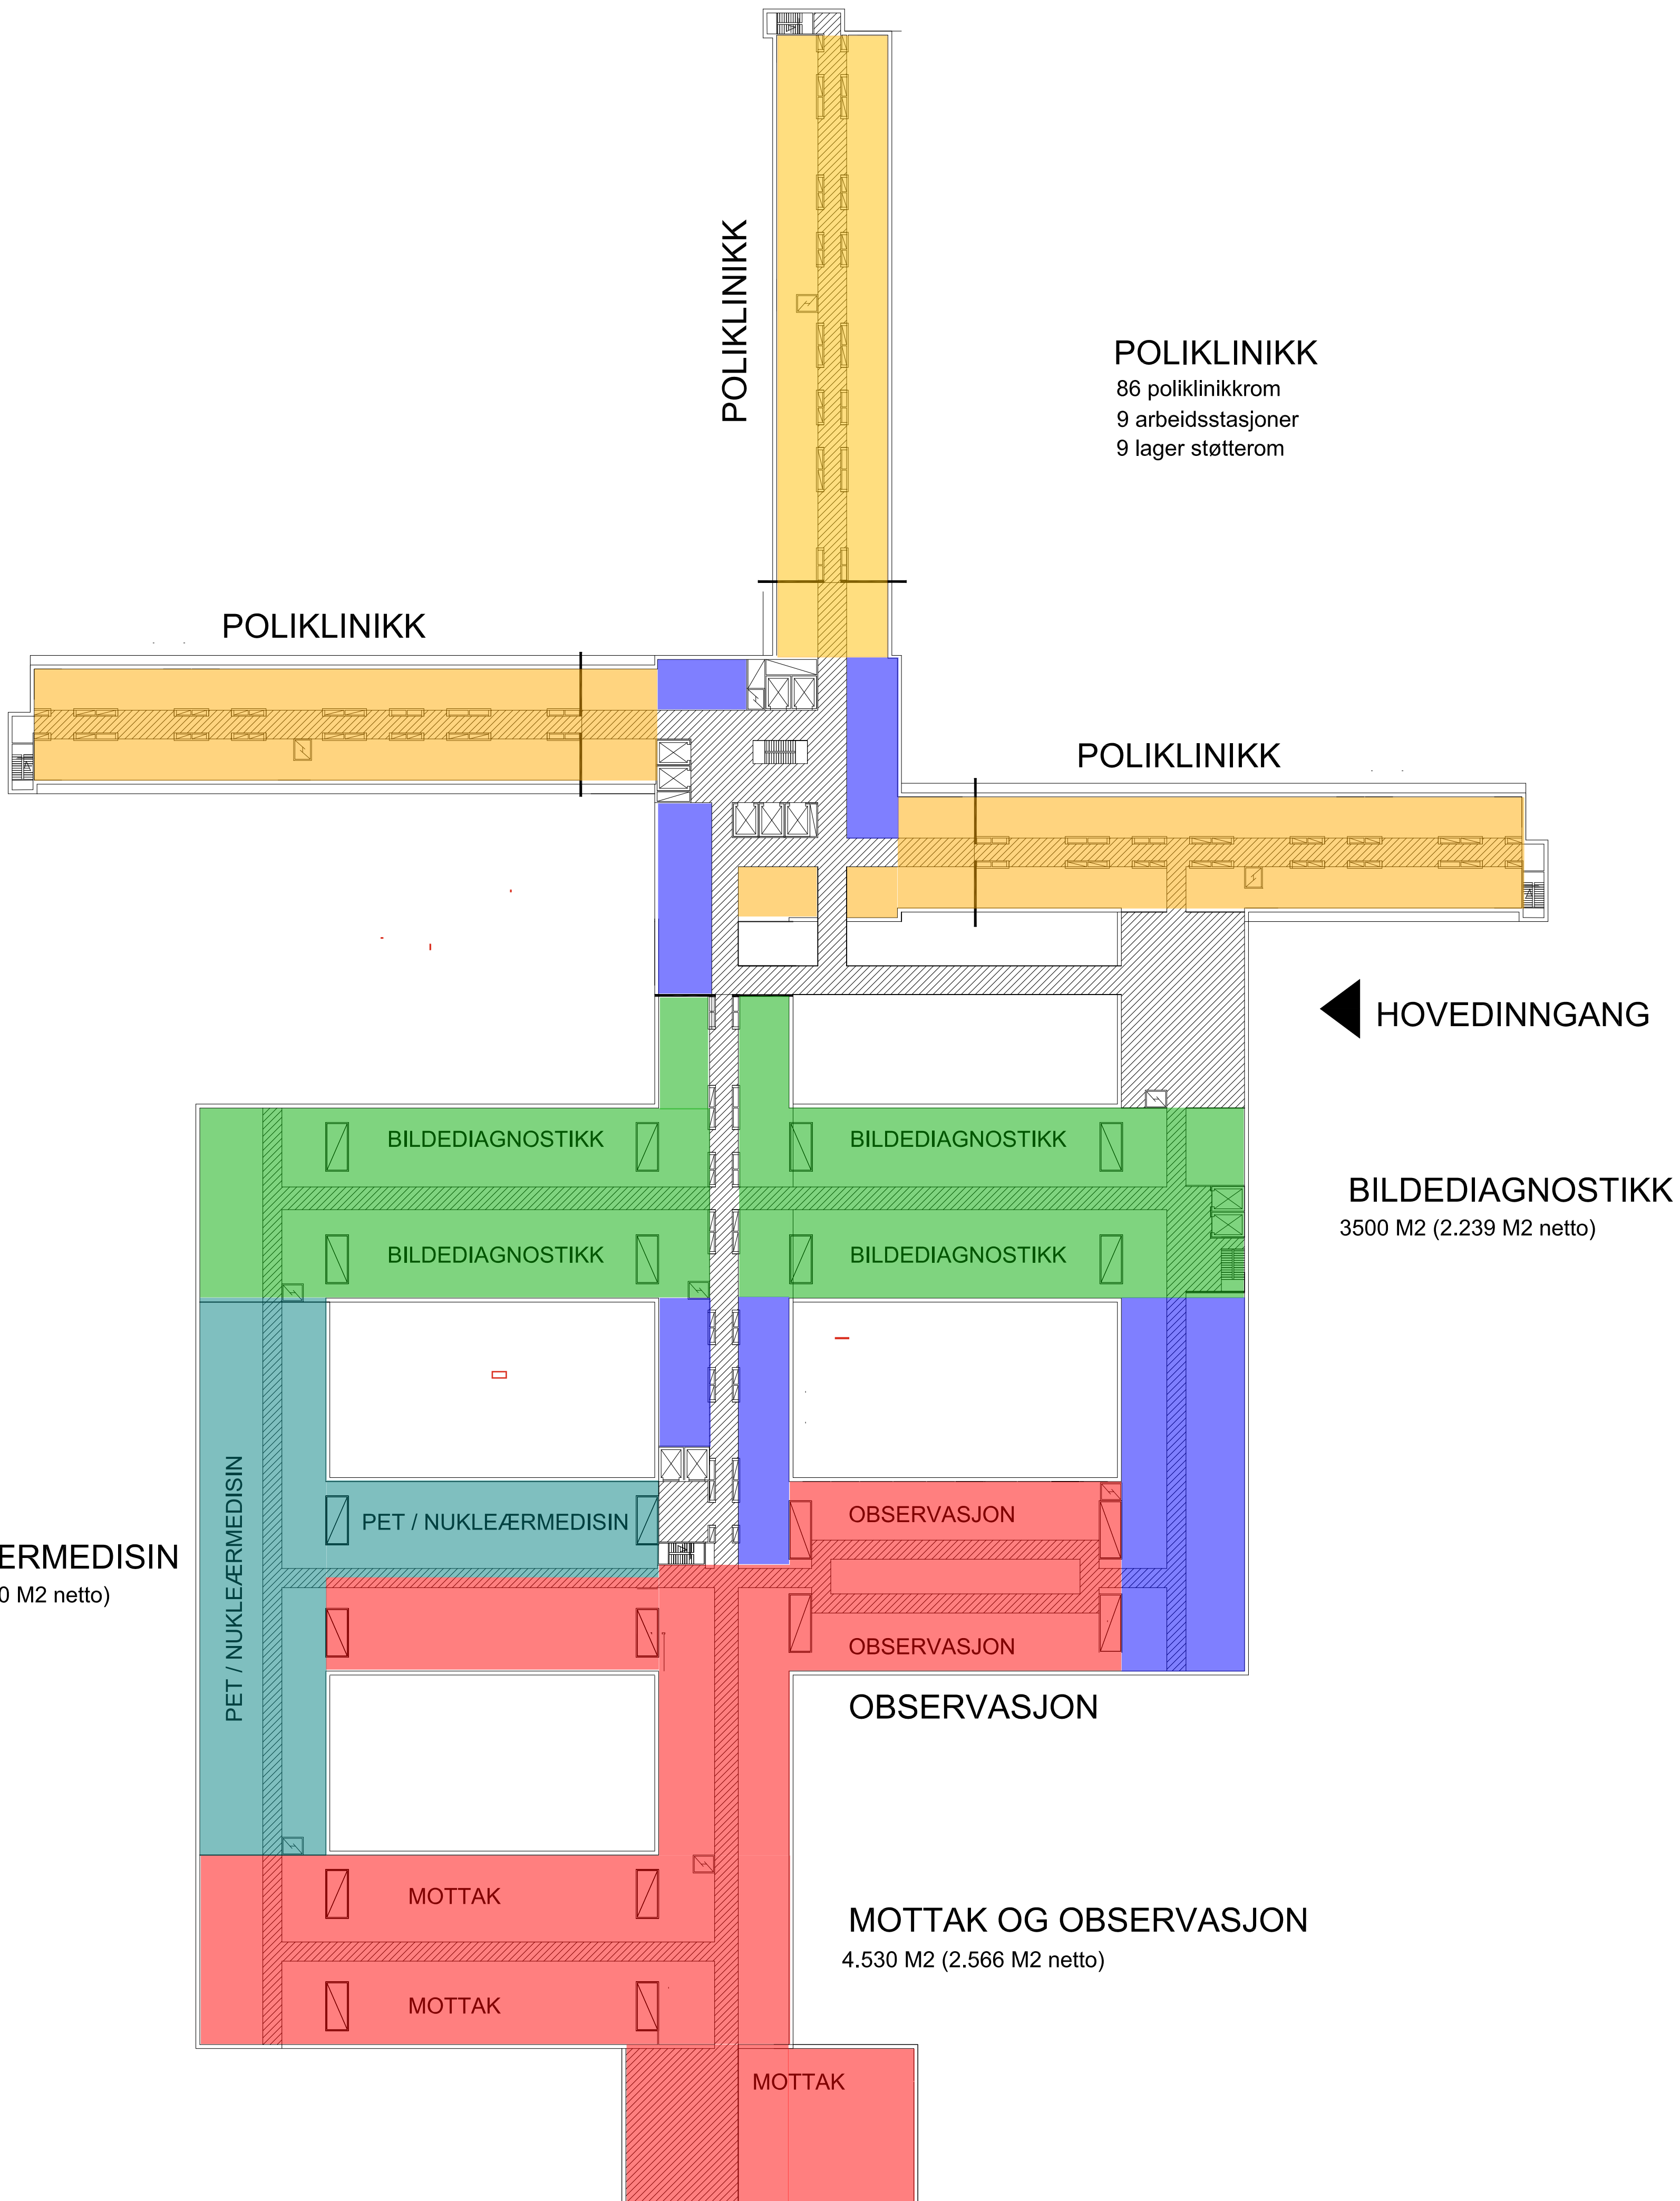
POLIKLINIKK

POLIKLINIKK
86 poliklinikkrom
9 arbeidsstasjoner
9 lager støtterom

POLIKLINIKK

POLIKLINIKK

HOVEDINNGANG

BILDEDIAGNOSTIKK

BILDEDIAGNOSTIKK

BILDEDIAGNOSTIKK

BILDEDIAGNOSTIKK

BILDEDIAGNOSTIKK
3500 M2 (2.239 M2 netto)

ERMEDISIN
0 M2 netto)

PET / NUKLEÆRMEDISIN

PET / NUKLEÆRMEDISIN

OBSERVASJON

OBSERVASJON

OBSERVASJON

MOTTAK

MOTTAK

MOTTAK OG OBSERVASJON
4.530 M2 (2.566 M2 netto)

MOTTAK